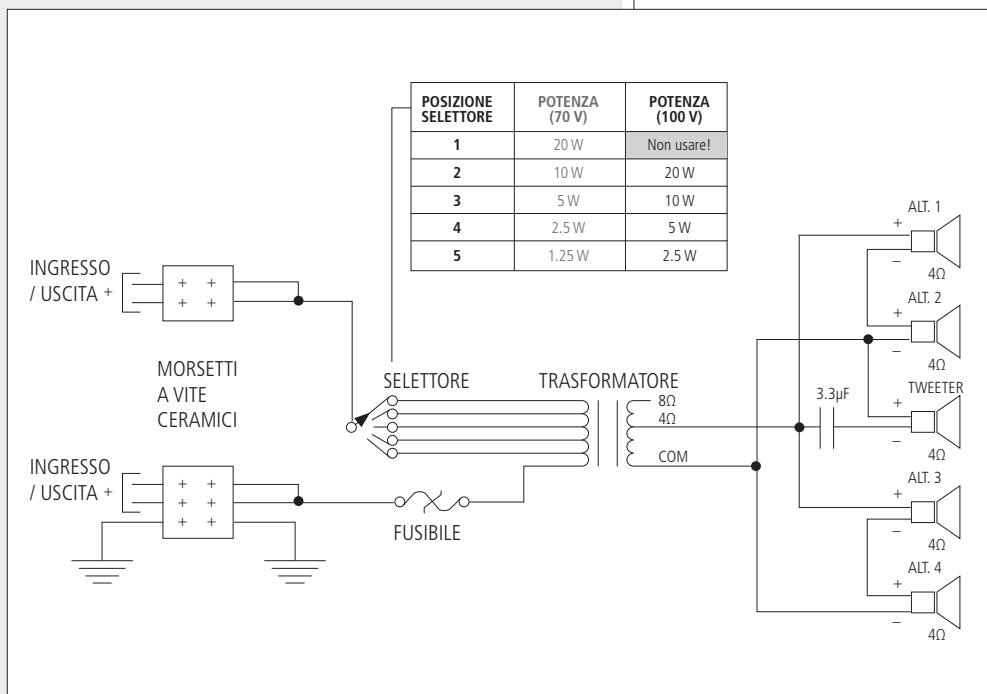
| POSIZIONE SELETTORE | POTENZA (70 V) | POTENZA (100 V) |
|---|---|---|
| 1 | 20 W | Non usare! |
| 2 | 10 W | 20 W |
| 3 | 5 W | 10 W |
| 4 | 2.5 W | 5 W |
| 5 | 1.25 W | 2.5 W |

INGRESSO / USCITA +

+ +
+ +

MORSETTI A VITE CERAMICI

SELETTORE

TRASFORMATORE

8Ω
4Ω
COM

INGRESSO / USCITA +

+ +
+ +
+ +

FUSIBILE

3.3µF

ALT. 1
+
–
4Ω

ALT. 2
+
–
4Ω

TWEETER
+
–
4Ω

ALT. 3
+
–
4Ω

ALT. 4
+
–
4Ω